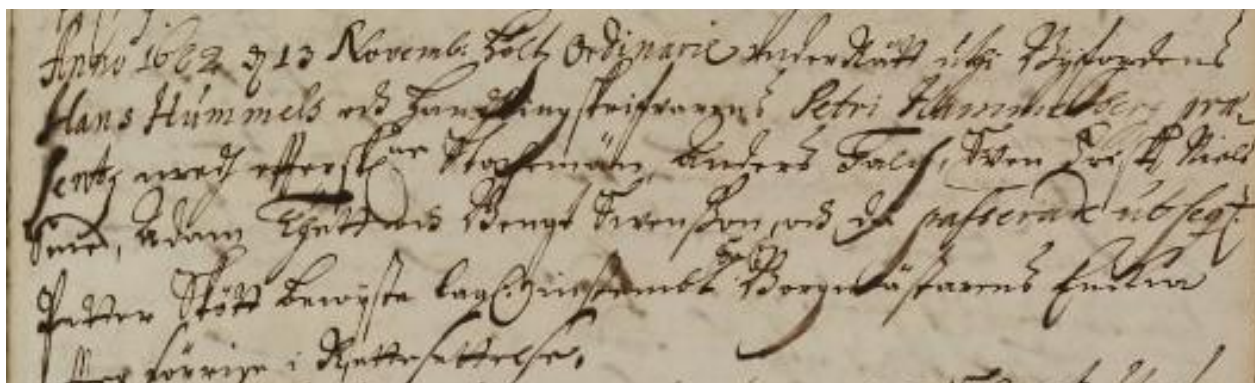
Anno 1662 d 13 Novemb: hölts Ordinarie Kämnärsrätt uthi Rådstufwan med Hans Hummels och Kemnärsskrifwarens Petri Hammarbergs prae sentz, med efterskr: Borgmästare, Anders Falck, Pehr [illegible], Adam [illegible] och Bengt Pedersson och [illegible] passerade nu sedt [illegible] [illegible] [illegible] Borgmästare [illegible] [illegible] i Rätten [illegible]